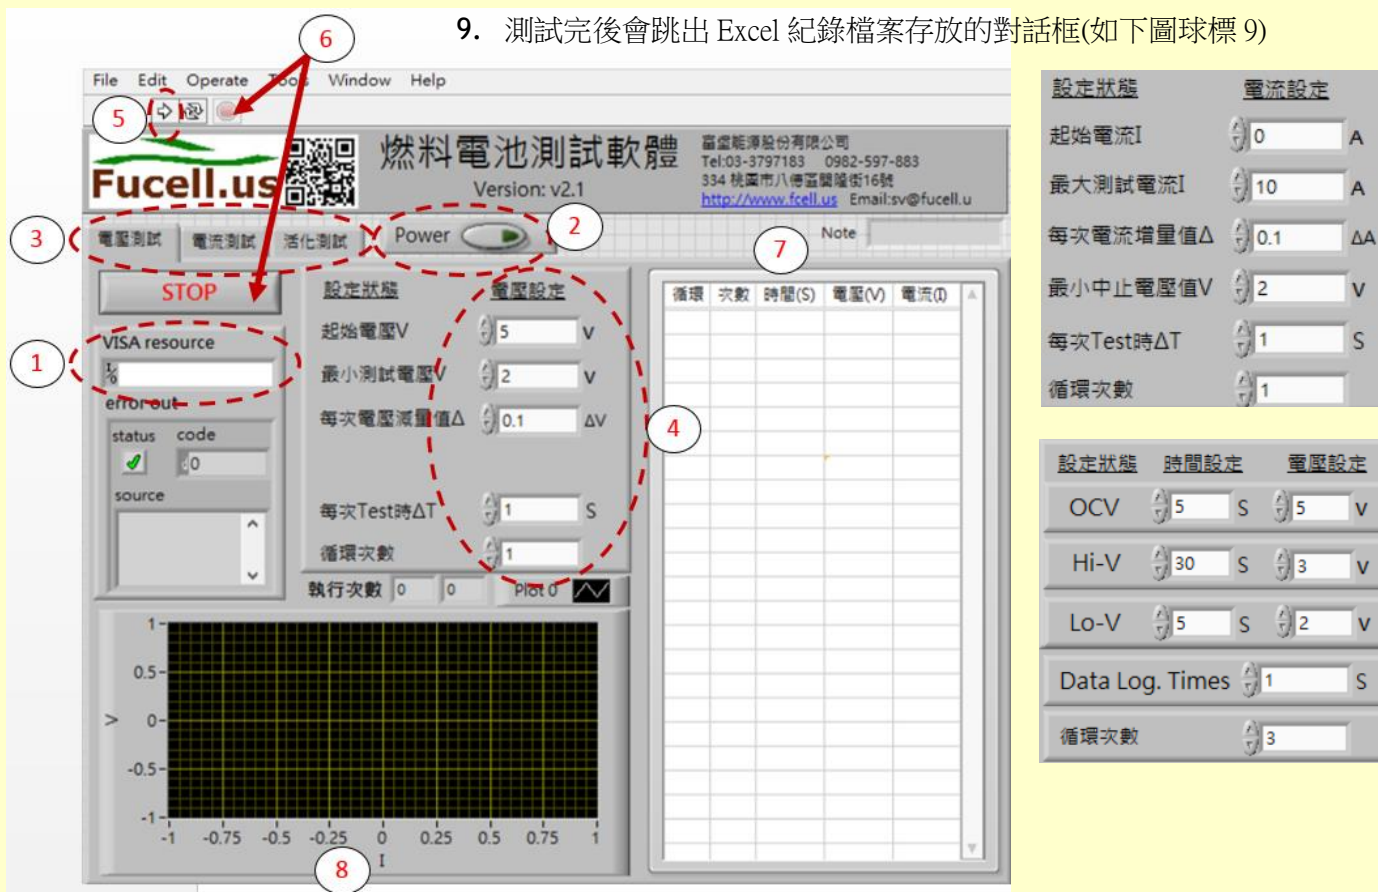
9. 測試完後會跳出 Excel 紀錄檔案存放的對話框(如下圖球標 9)

6

File Edit Operate Tools Window Help

5

燃料電池測試軟體
Fucell.us
Version: v2.1
富盛能源股份有限公司
Tel:03-3797183 0982-597-883
334 桃園市八德區豐德街16號
http://www.fcell.us Email:sv@fucell.u

3 電壓測試 電流測試 活化測試 Power 2

Note 7

STOP

1 VISA resource
error out
status code
0
source

設定狀態 電壓設定
起始電壓V 5 V
最小測試電壓V 2 V
每次電壓減量值Δ 0.1 ΔV
每次Test時ΔT 1 S
循環次數 1

4

執行次數 0 0 Plot 0

| 循環 | 次數 | 時間(S) | 電壓(V) | 電流(I) |
|---|---|---|---|---|

1
0.5
V 0
-0.5
-1
-1 -0.75 -0.5 -0.25 0 0.25 0.5 0.75 1
I
8

設定狀態 電流設定
起始電流I 0 A
最大測試電流I 10 A
每次電流增量值Δ 0.1 ΔA
最小中止電壓值V 2 V
每次Test時ΔT 1 S
循環次數 1

設定狀態 時間設定 電壓設定
OCV 5 S 5 V
Hi-V 30 S 3 V
Lo-V 5 S 2 V
Data Log. Times 1 S
循環次數 3